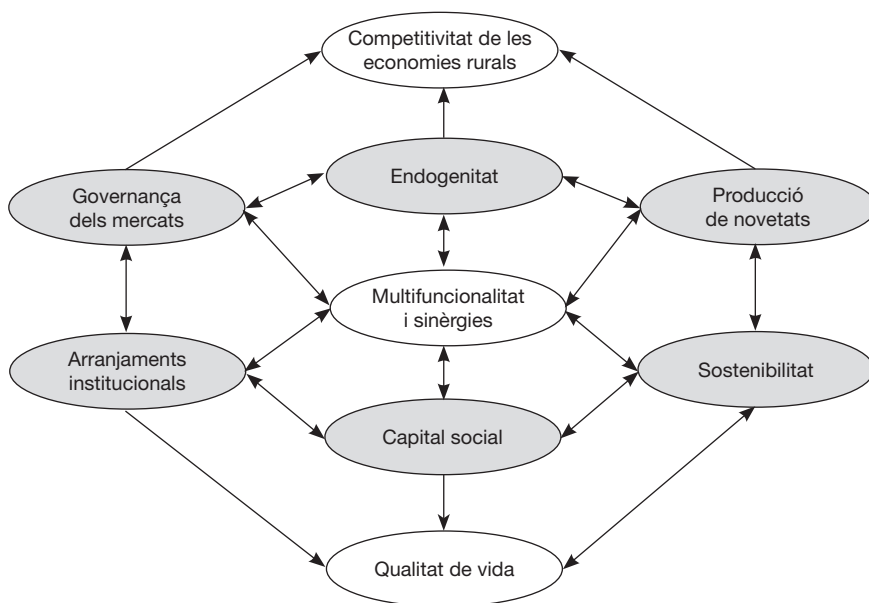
Competitivitat de les economies rurals

Governança dels mercats

Endogenitat

Producció de novetats

Multifuncionalitat i sinèrgies

Arranjaments institucionals

Sostenibilitat

Capital social

Qualitat de vida